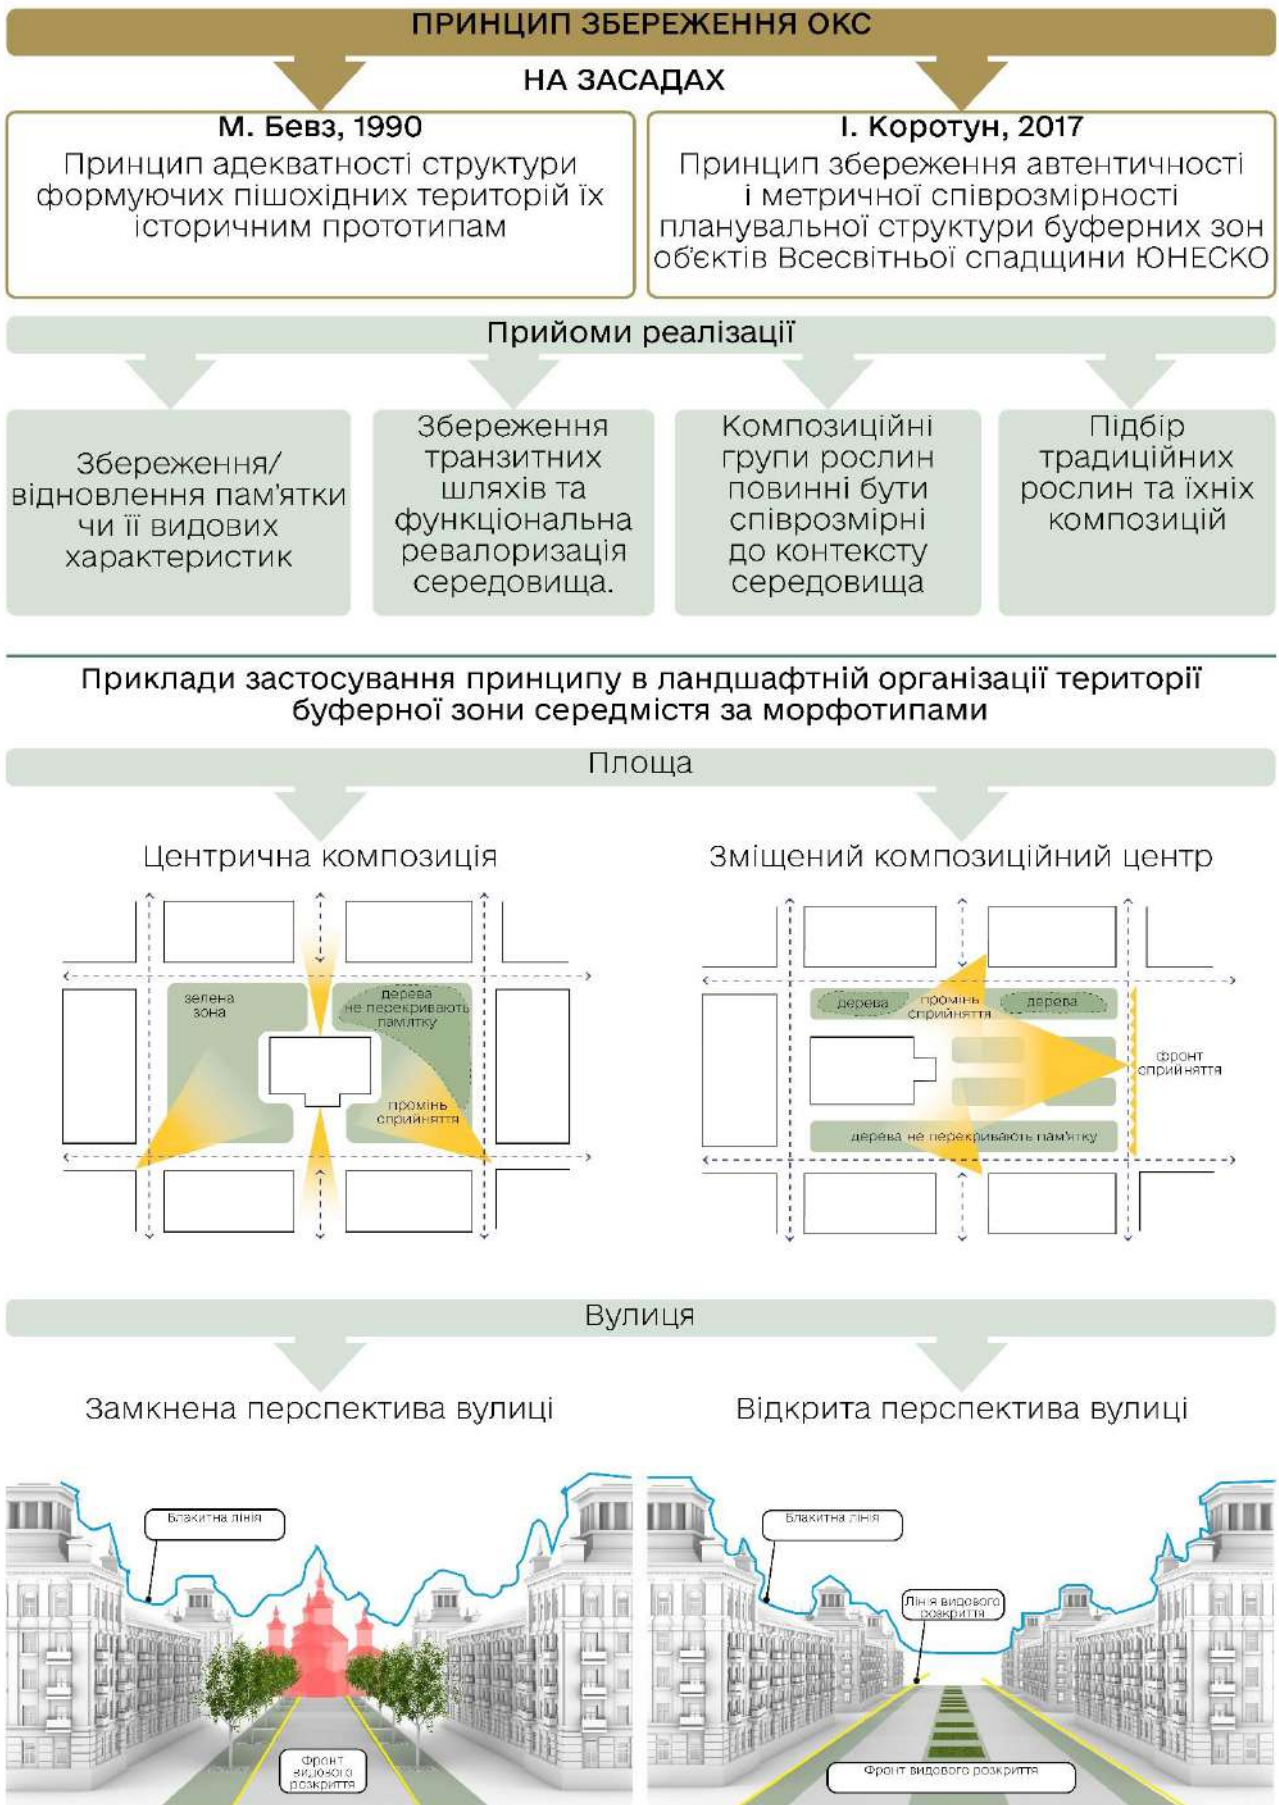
ПРИНЦИП ЗБЕРЕЖЕННЯ ОКС

НА ЗАСАДАХ

М. Бевз, 1990
Принцип адекватності структури формуючих пішохідних територій їх історичним прототипам

І. Коротун, 2017
Принцип збереження автентичності і метричної співрозмірності планувальної структури буферних зон обʼєктів Всесвітньої спадщини ЮНЕСКО

Прийоми реалізації

Збереження/ відновлення памʼятки чи її видових характеристик

Збереження транзитних шляхів та функціональна ревалоризація середовища.

Композиційні групи рослин повинні бути співрозмірні до контексту середовища

Підбір традиційних рослин та їхніх композицій

Приклади застосування принципу в ландшафтній організації території буферної зони середмістя за морфотипами

Площа

Центрична композиція

зелена зона

дерева не перекривають памʼятку

промінь сприйняття

Зміщений композиційний центр

дерева

промінь сприйняття

дерева

фронт сприйняття

дерева не перекривають памʼятку

Вулиця

Замкнена перспектива вулиці

Блакитна лінія

Фронт видового розкриття

Відкрита перспектива вулиці

Блакитна лінія

Лінія видового розкриття

Фронт видового розкриття